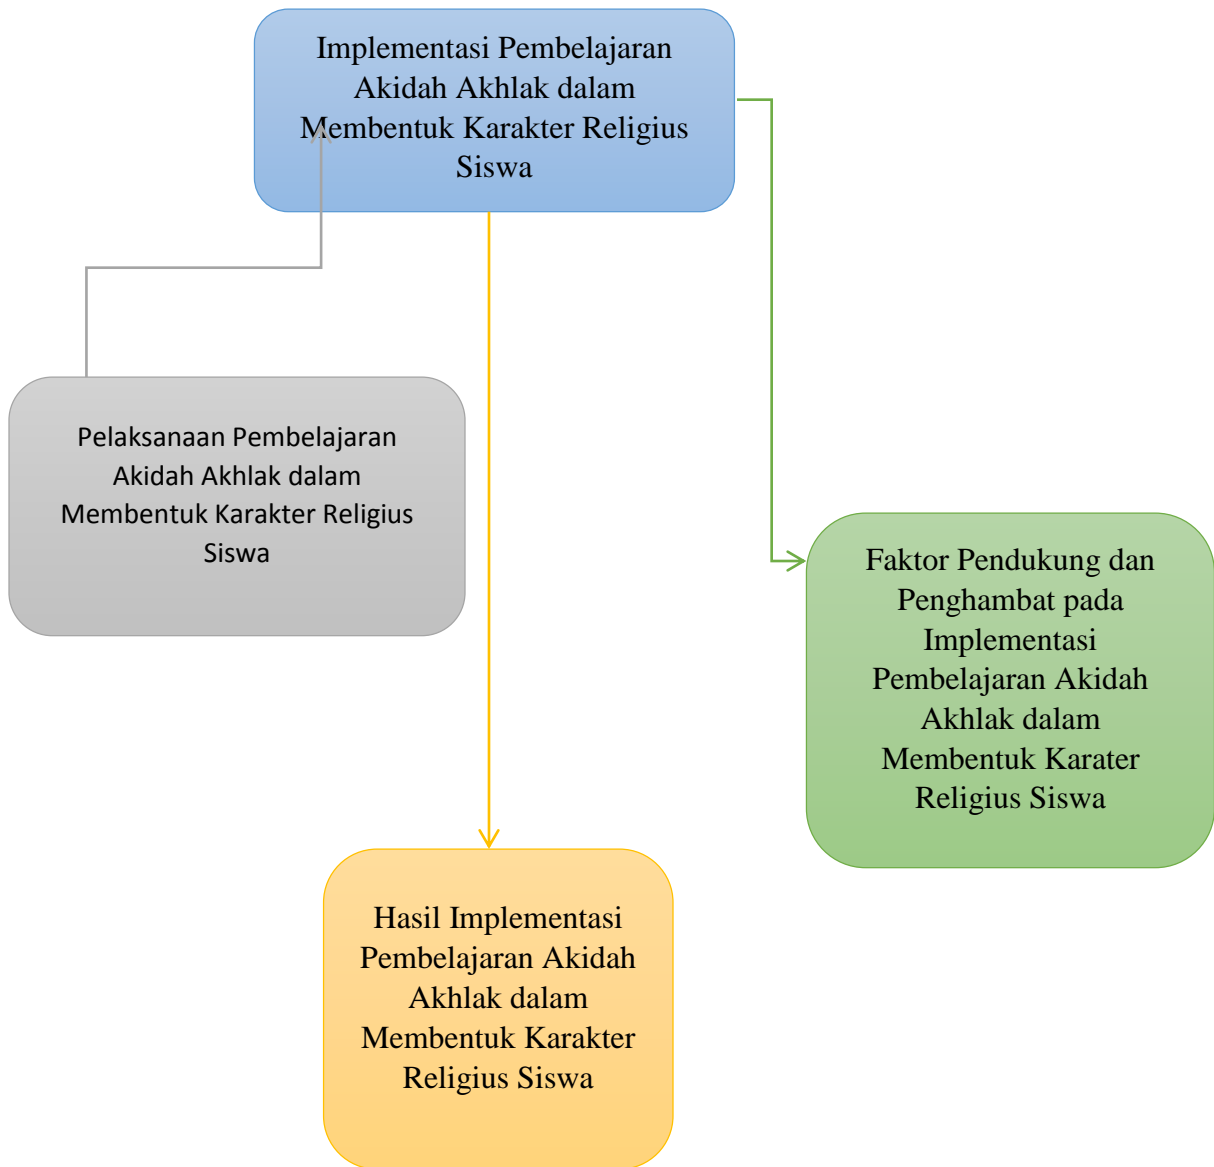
Implementasi Pembelajaran Akidah Akhlak dalam Membentuk Karakter Religius Siswa

Pelaksanaan Pembelajaran Akidah Akhlak dalam Membentuk Karakter Religius Siswa

Faktor Pendukung dan Penghambat pada Implementasi Pembelajaran Akidah Akhlak dalam Membentuk Karater Religius Siswa

Hasil Implementasi Pembelajaran Akidah Akhlak dalam Membentuk Karakter Religius Siswa